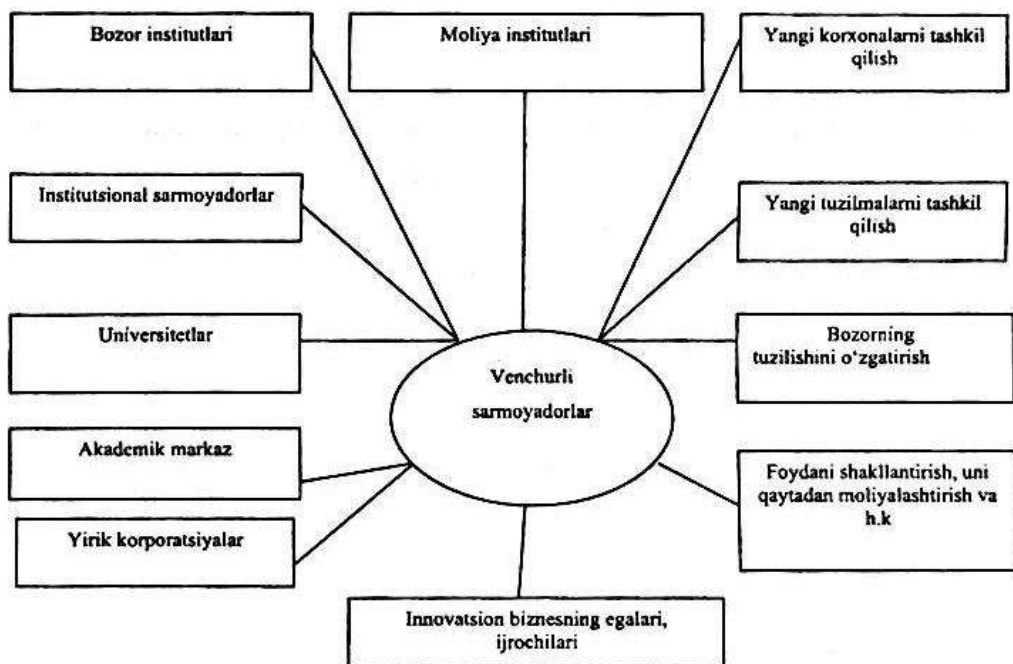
Bozor institutlari

Moliya institutlari

Yangi korxonalarni tashkil qilish

Institutsional sarmoyadorlar

Yangi tuzilmalarni tashkil qilish

Universitetlar

Bozorning tuzilishini o'zgatirish

Venchurli sarmoyadorlar

Akademik markaz

Foydani shakllantirish, uni qaytadan moliyalashtirish va h.k

Yirik korporatsiyalar

Innovatsion biznesning egalari, ijrochilari